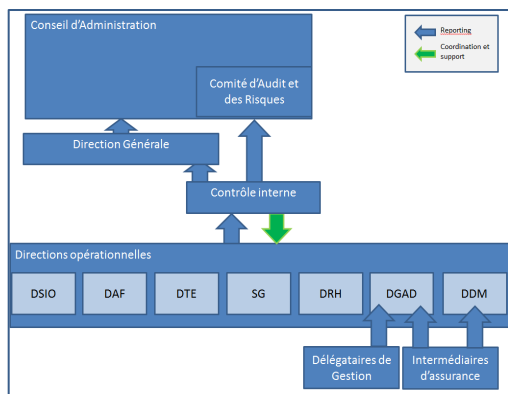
Conseil d'Administration

Comité d'Audit et des Risques

Reporting

Coordination et support

Direction Générale

Contrôle interne

Directions opérationnelles

DSIO

DAF

DTE

SG

DRH

DGAD

DDM

Délégataires de Gestion

Intermédiaires d'assurance